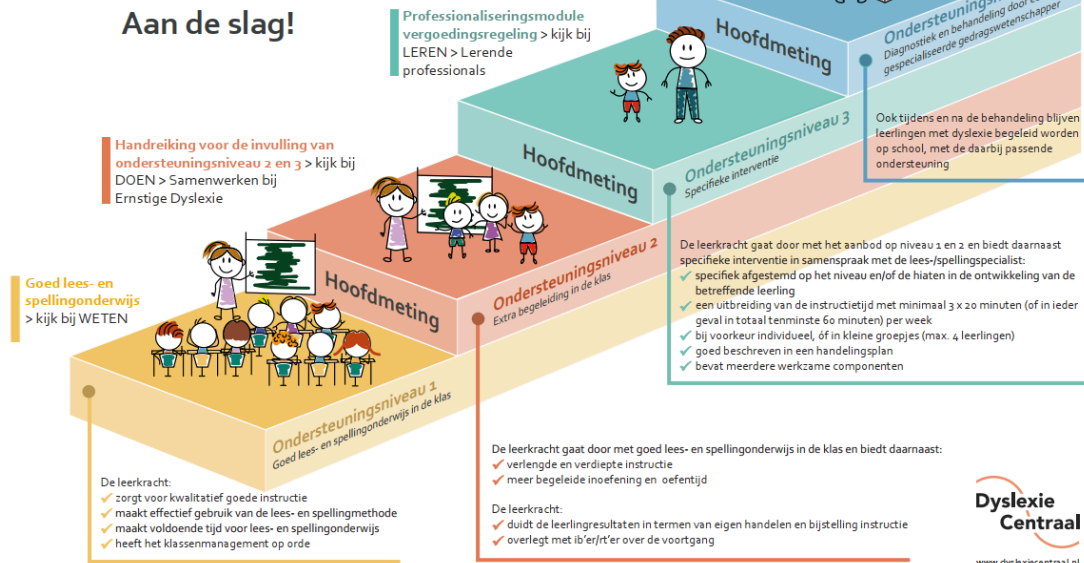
Aan de slag!

Professionaliseringsmodule vergoedingsregeling > kijk bij LEREN > Lerende professionals

Handreiking voor de invulling van ondersteuningsniveau 2 en 3 > kijk bij DOEN > Samenwerken bij Ernstige Dyslexie

Goed lees- en spellingonderwijs > kijk bij WETEN

Hoofdmeting

Ondersteuningsniveau 4
Diagnostiek en behandeling door een gespecialiseerde gedragswetenschapper

Ook tijdens en na de behandeling blijven leerlingen met dyslexie begeleid worden op school, met de daarbij passende ondersteuning

Hoofdmeting

Ondersteuningsniveau 3
Specifieke interventie

De leerkracht gaat door met het aanbod op niveau 1 en 2 en biedt daarnaast specifieke interventie in samenspraak met de lees-/spellingspecialist:
✔ specifiek afgestemd op het niveau en/of de hiaten in de ontwikkeling van de betreffende leerling
✔ een uitbreiding van de instructietijd met minimaal 3 x 20 minuten (of in ieder geval in totaal tenminste 60 minuten) per week
✔ bij voorkeur individueel, óf in kleine groepjes (max. 4 leerlingen)
✔ goed beschreven in een handelingsplan
✔ bevat meerdere werkzame componenten

Hoofdmeting

Ondersteuningsniveau 2
Extra begeleiding in de klas

Ondersteuningsniveau 1
Goed lees- en spellingonderwijs in de klas

De leerkracht:
✔ zorgt voor kwalitatief goede instructie
✔ maakt effectief gebruik van de lees- en spellingmethode
✔ maakt voldoende tijd voor lees- en spellingonderwijs
✔ heeft het klassenmanagement op orde

De leerkracht gaat door met goed lees- en spellingonderwijs in de klas en biedt daarnaast:
✔ verlengde en verdiepte instructie
✔ meer begeleide inoefening en oefentijd

De leerkracht:
✔ duidt de leerlingresultaten in termen van eigen handelen en bijstelling instructie
✔ overlegt met ib'er/rt'er over de voortgang

Dyslexie Centraal
www.dyslexiecentraal.nl